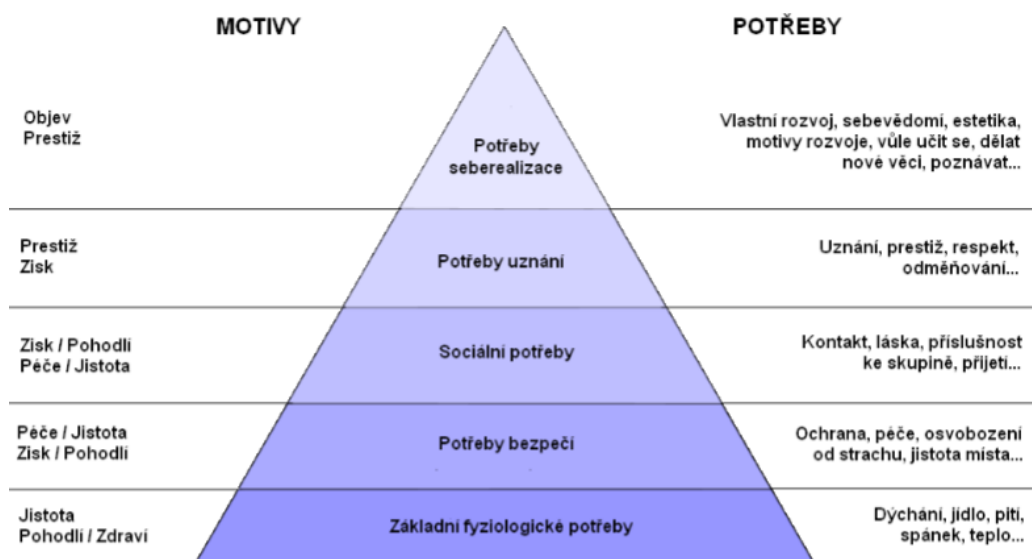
MOTIVY

POTŘEBY

Objev
Prestiž

Potřeby seberealizace

Vlastní rozvoj, sebevědomí, estetika, motivy rozvoje, vůle učit se, dělat nové věci, poznávat...

Prestiž
Zisk

Potřeby uznání

Uznání, prestiž, respekt, odměňování...

Zisk / Pohodlí
Péče / Jistota

Sociální potřeby

Kontakt, láska, příslušnost ke skupině, přijetí...

Péče / Jistota
Zisk / Pohodlí

Potřeby bezpečí

Ochrana, péče, osvobození od strachu, jistota místa...

Jistota
Pohodlí / Zdraví

Základní fyziologické potřeby

Dýchání, jídlo, pití, spánek, teplo...